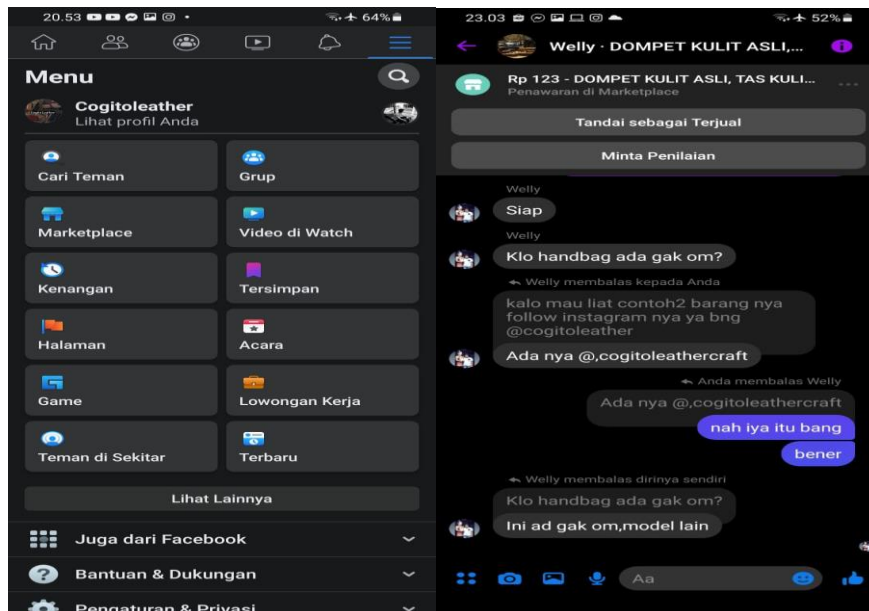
20.53 64%

Menu

Cogitoleather
Lihat profil Anda

Cari Teman

Grup

Marketplace

Video di Watch

Kenangan

Tersimpan

Halaman

Acara

Game

Lowongan Kerja

Teman di Sekitar

Terbaru

Lihat Lainnya

Juga dari Facebook

Bantuan & Dukungan

Pengaturan & Privasi

23.03 52%

Welly · DOMPET KULIT ASLI,...

Rp 123 - DOMPET KULIT ASLI, TAS KULI...
Penawaran di Marketplace

Tandai sebagai Terjual

Minta Penilaian

Welly
Siap

Welly
Klo handbag ada gak om?

Welly membalas kepada Anda
kalo mau liat contoh2 barang nya follow instagram nya ya bng @cogitoleather

Ada nya @,cogitoleathercraft

Anda membalas Welly
Ada nya @,cogitoleathercraft

nah iya itu bang

bener

Welly membalas dirinya sendiri
Klo handbag ada gak om?

Ini ad gak om,model lain

Aa